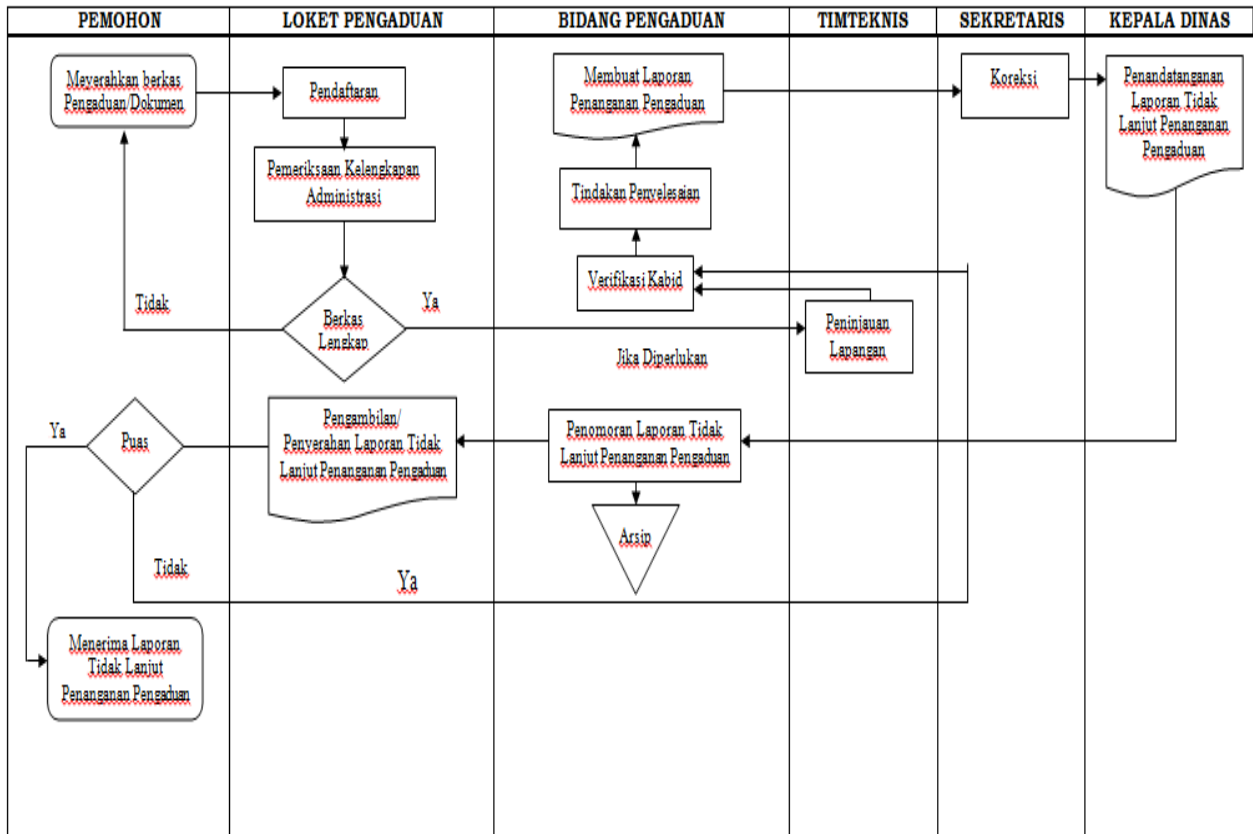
| PEMOHON | LOKET PENGADUAN | BIDANG PENGADUAN | TIMTEKNIS | SEKRETARIS | KEPALA DINAS |
|---|---|---|---|---|---|

Menyerahkan berkas Pengaduan/Dokumen

Pendaftaran

Pemeriksaan Kelengkapan Administrasi

Tidak

Berkas Lengkap

Ya

Membuat Laporan Penanganan Pengaduan

Tindakan Penyelesaian

Verifikasi Kabid

Peninjauan Lapangan

Jika Diperlukan

Koreksi

Penandatanganan Laporan Tidak Lanjut Penanganan Pengaduan

Ya

Puas

Pengambilan/ Penyerahan Laporan Tidak Lanjut Penanganan Pengaduan

Penomoran Laporan Tidak Lanjut Penanganan Pengaduan

Arsip

Tidak

Ya

Menerima Laporan Tidak Lanjut Penanganan Pengaduan